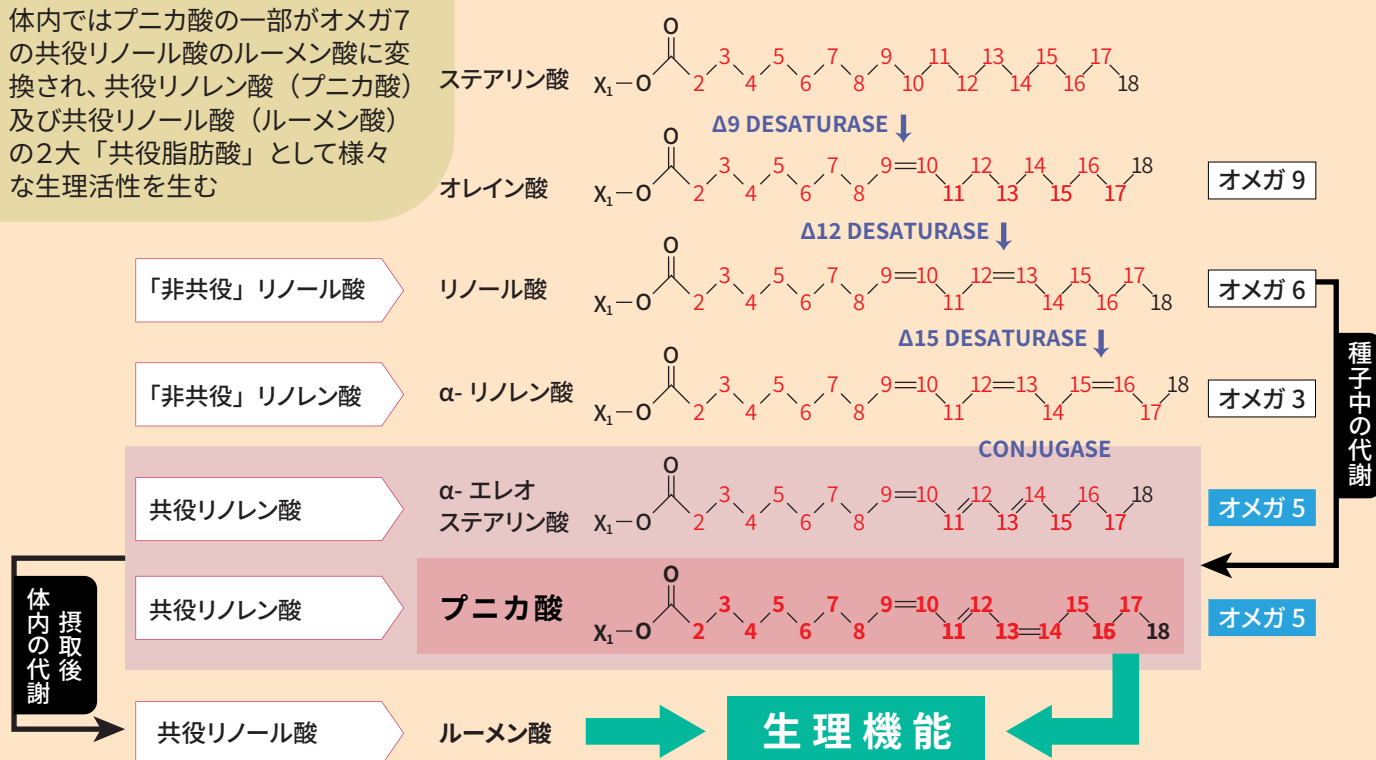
体内ではプニカ酸の一部がオメガ7の共役リノール酸のルーメン酸に変換され、共役リノレン酸（プニカ酸）及び共役リノール酸（ルーメン酸）の2大「共役脂肪酸」として様々な生理活性を生む

ステアリン酸 $X_1$ O O 2 3 4 5 6 7 8 9 10 11 12 13 14 15 16 17 18

Δ9 DESATURASE

オレイン酸 $X_1$ O O 2 3 4 5 6 7 8 9=10 11 12 13 14 15 16 17 18 オメガ 9

Δ12 DESATURASE

「非共役」リノール酸 リノール酸 $X_1$ O O 2 3 4 5 6 7 8 9=10 11 12=13 14 15 16 17 18 オメガ 6

Δ15 DESATURASE

「非共役」リノレン酸 α- リノレン酸 $X_1$ O O 2 3 4 5 6 7 8 9=10 11 12=13 14 15=16 17 18 オメガ 3

種子中の代謝

CONJUGASE

共役リノレン酸 α- エレオステアリン酸 $X_1$ O O 2 3 4 5 6 7 8 9=10 11 12 13 14 15 16 17 18 オメガ 5

共役リノレン酸 プニカ酸 $X_1$ O O 2 3 4 5 6 7 8 9=10 11 12 13=14 15 16 17 18 オメガ 5

摂取後 体内の代謝

共役リノール酸 ルーメン酸 生理機能